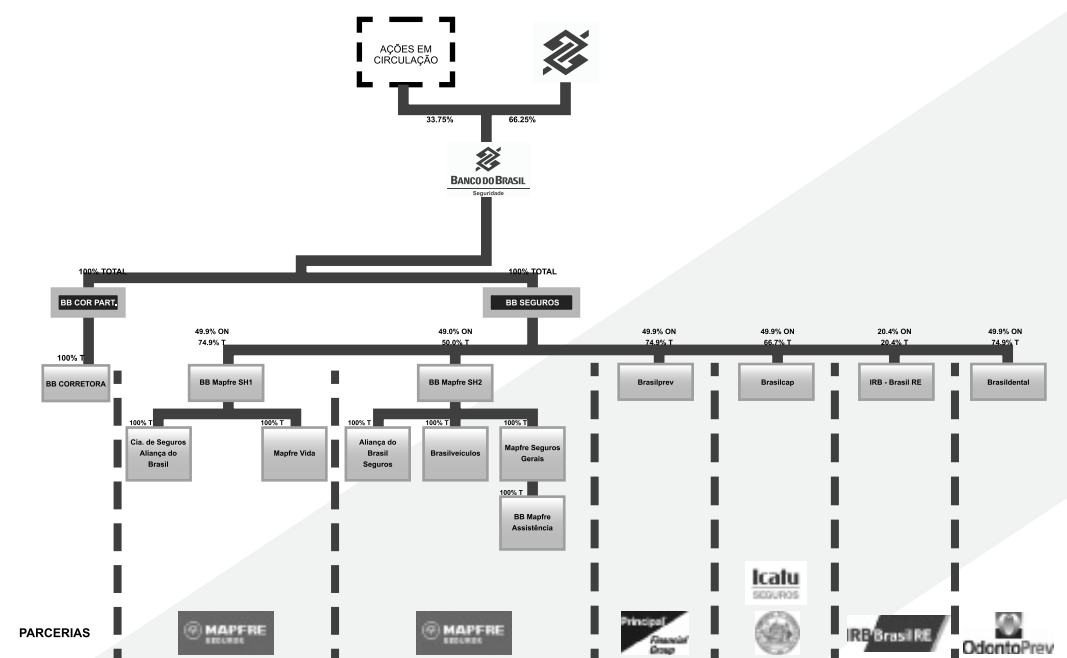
AÇÕES EM CIRCULAÇÃO

33.75%

66.25%

BANCO DO BRASIL
Seguridade

100% TOTAL

100% TOTAL

BB COR PART.

BB SEGUROS

100% T

BB CORRETORA

49.9% ON
74.9% T

BB Mapfre SH1

49.0% ON
50.0% T

BB Mapfre SH2

49.9% ON
74.9% T

Brasilprev

49.9% ON
66.7% T

Brasilcap

20.4% ON
20.4% T

IRB - Brasil RE

49.9% ON
74.9% T

Brasildental

100% T

Cia. de Seguros Aliança do Brasil

100% T

Mapfre Vida

100% T

Aliança do Brasil Seguros

100% T

Brasilveículos

100% T

Mapfre Seguros Gerais

100% T

BB Mapfre Assistência

PARCERIAS

MAPFRE SEGUROS

MAPFRE SEGUROS

Principal Financial Group

Icatu SEGUROS

IRB Brasil RE

OdontoPrev